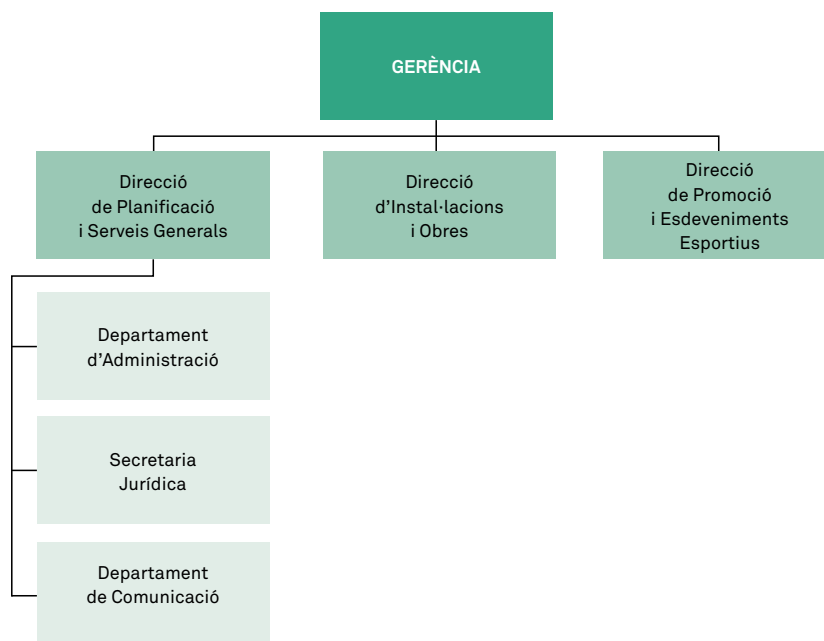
GERÈNCIA

Direcció de Planificació i Serveis Generals

Direcció d’Instal·lacions i Obres

Direcció de Promoció i Esdeveniments Esportius

Departament d’Administració

Secretaria Jurídica

Departament de Comunicació